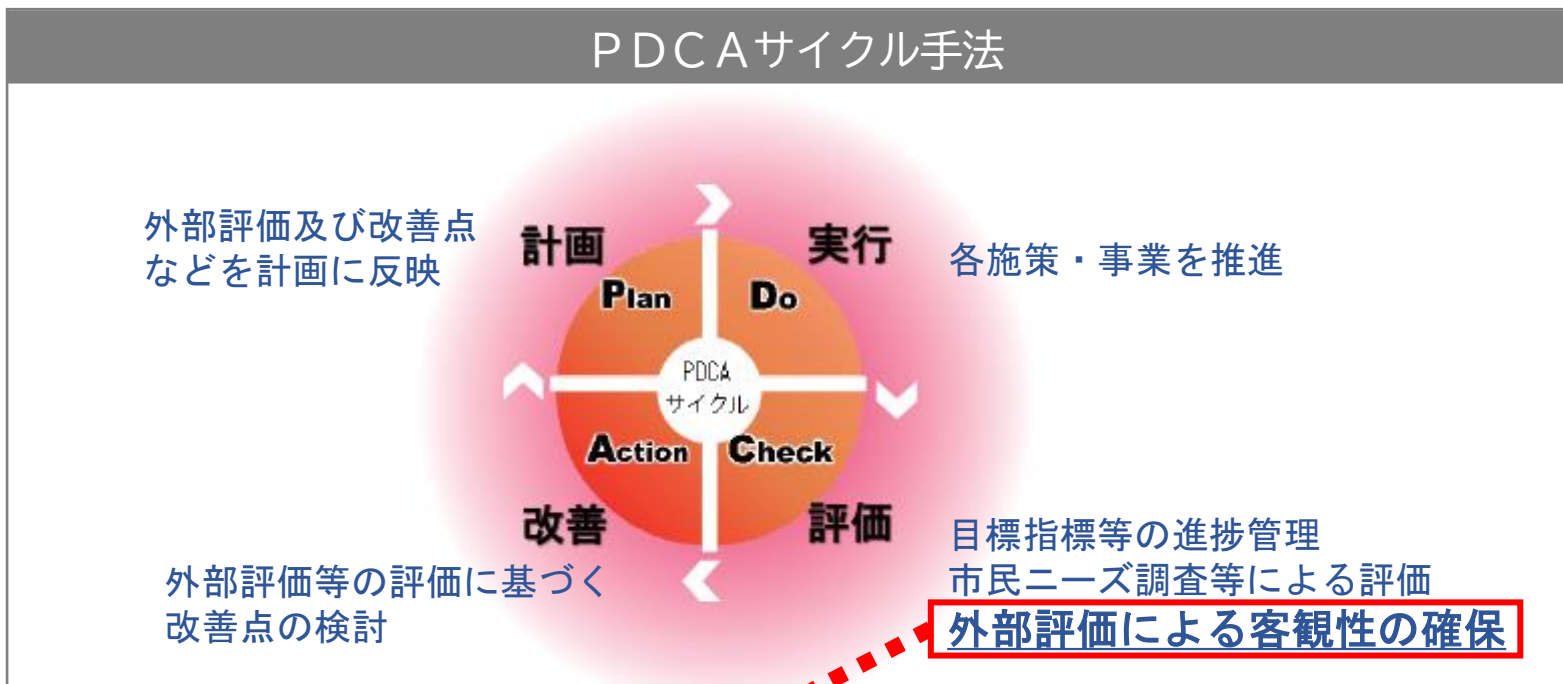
ＰＤＣＡサイクル手法

外部評価及び改善点
などを計画に反映

計画

Plan

実行

Do

各施策・事業を推進

PDCA
サイクル

Action

Check

改善

評価

外部評価等の評価に基づく
改善点の検討

目標指標等の進捗管理
市民ニーズ調査等による評価
外部評価による客観性の確保